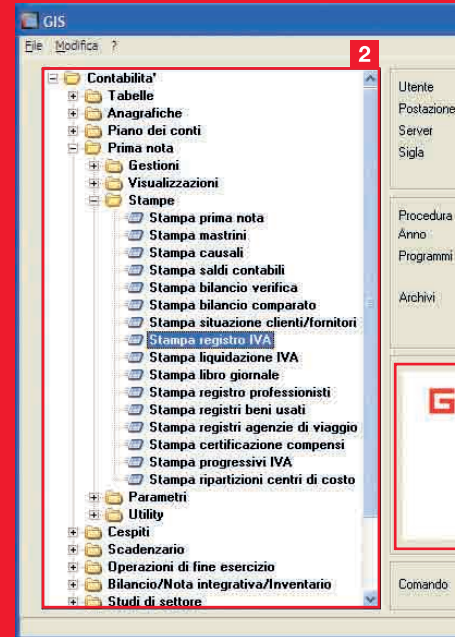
GIS

File Modifica ?

2

Contabilita'
Tabelle
Anagrafiche
Piano dei conti
Prima nota
Gestioni
Visualizzazioni
Stampe
Stampa prima nota
Stampa mastrini
Stampa causali
Stampa saldi contabili
Stampa bilancio verifica
Stampa bilancio comparato
Stampa situazione clienti/fornitori
Stampa registro IVA
Stampa liquidazione IVA
Stampa libro giornale
Stampa registro professionisti
Stampa registri beni usati
Stampa registri agenzie di viaggio
Stampa certificazione compensi
Stampa progressivi IVA
Stampa ripartizioni centri di costo
Parametri
Utility
Cespiti
Scadenzario
Operazioni di fine esercizio
Bilancio/Nota integrativa/Inventario
Studi di settore

Utente
Postazione
Server
Sigla

Procedura
Anno
Programmi

Archivi

G

Comando